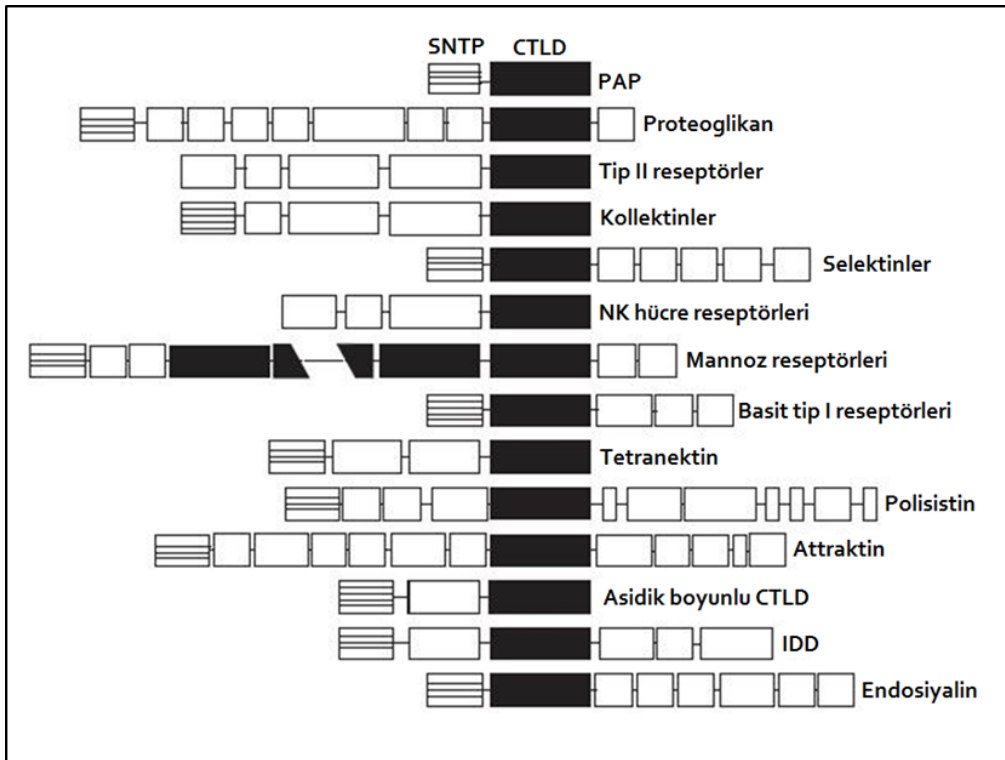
SNTP CTLD

PAP

Proteoglikan

Tip II reseptörler

Kollektinler

Selektinler

NK hücre reseptörleri

Mannoz reseptörleri

Basit tip I reseptörleri

Tetranektin

Polisistin

Attraktin

Asidik boyunlu CTLD

IDD

Endosiyalin